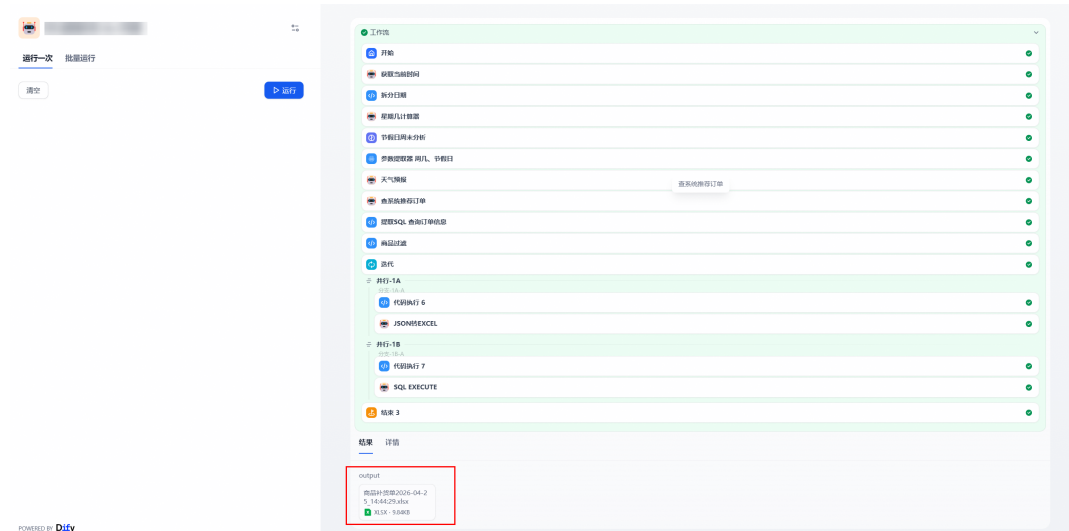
运行一次 批量运行

清空

▷ 运行

POWERED BY Dify

工作流

开始

获取当前时间

拆分日期

星期几计算器

节假日周末分析

参数提取器 周几、节假日

天气预报

查系统推荐订单

查系统推荐订单

提取SQL 查询订单信息

商品过滤

迭代

并行-1A

分支-1A-A

代码执行 6

JSON转EXCEL

并行-1B

分支-1B-A

代码执行 7

SQL EXECUTE

结束 3

结果 详情

output

商品补货单2026-04-25_14:44:29.xlsx

XLSX · 9.04KB